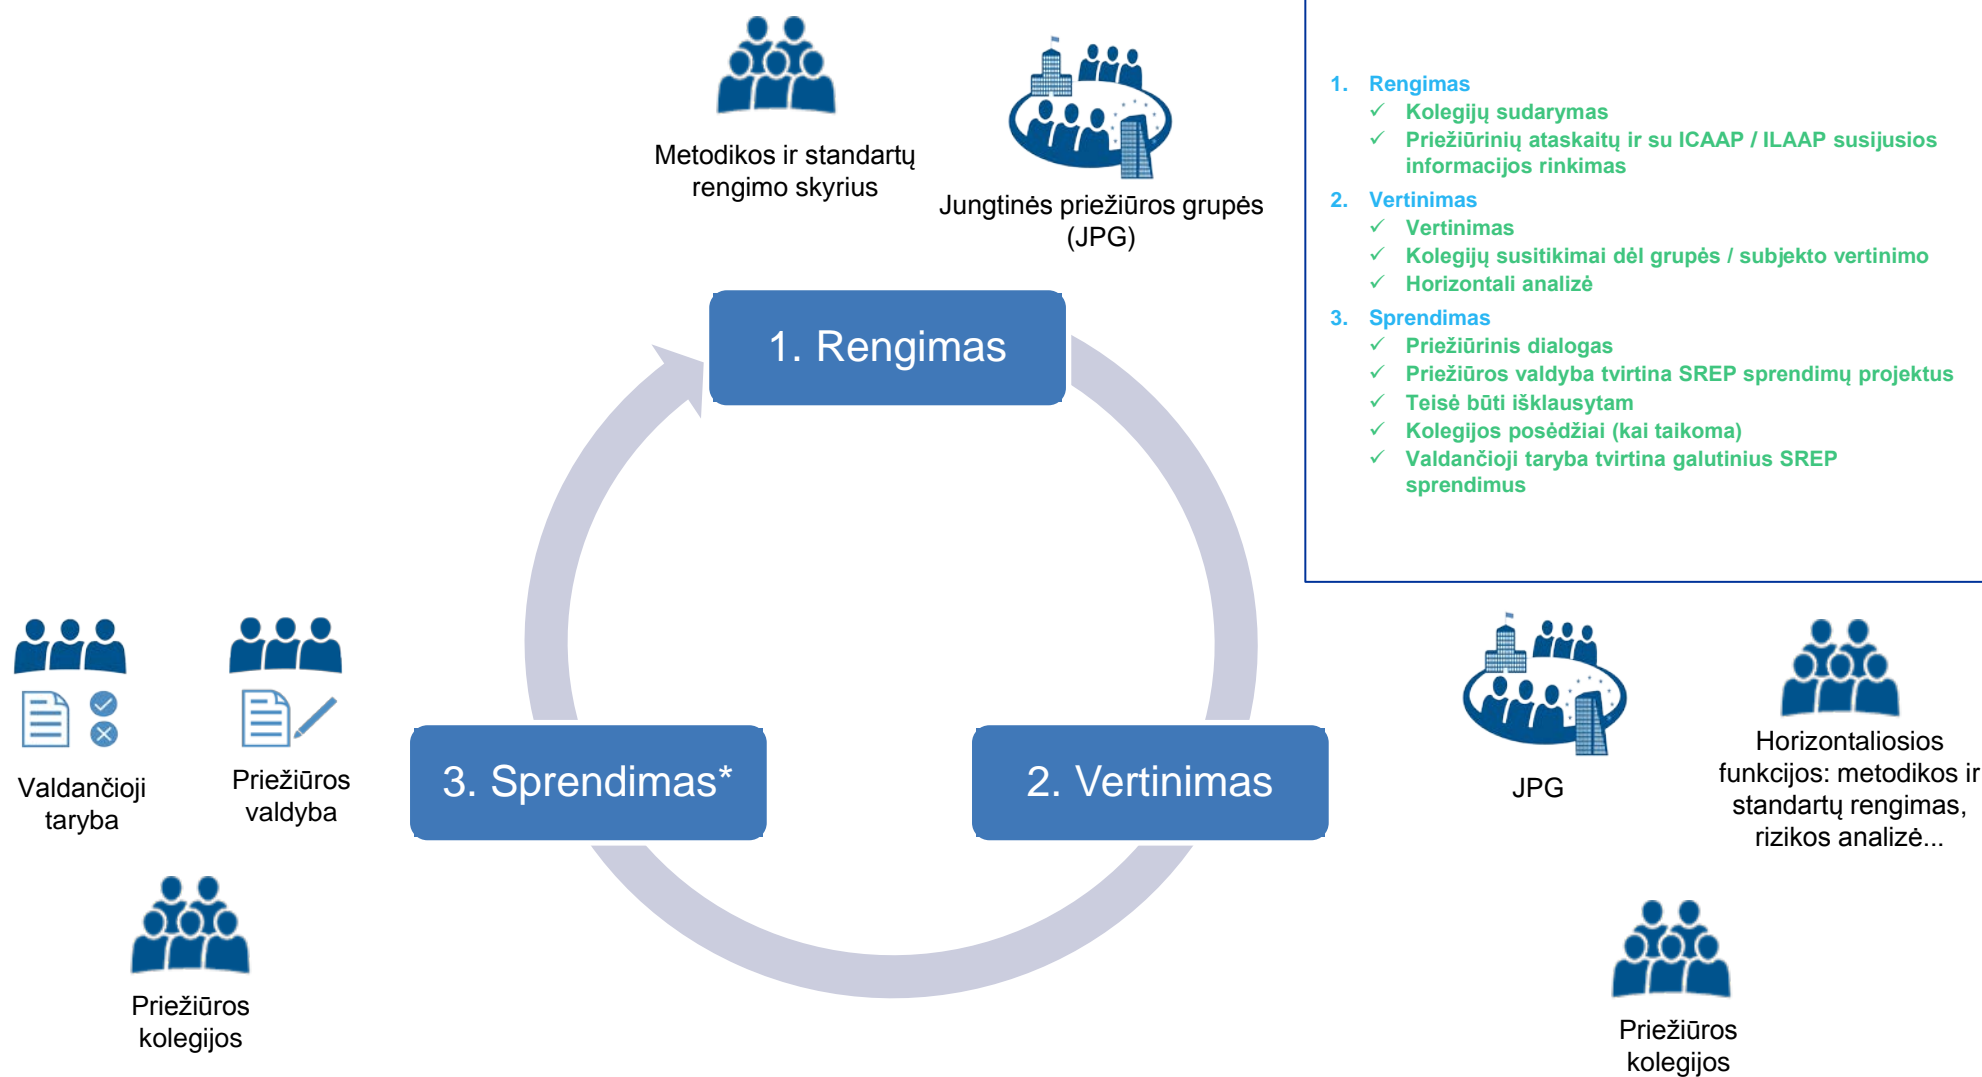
Metodikos ir standartų rengimo skyrius

Jungtinės priežiūros grupės (JPG)

1. Rengimas
✓ Kolegijų sudarymas
✓ Priežiūrinių ataskaitų ir su ICAAP / ILAAP susijusios informacijos rinkimas
2. Vertinimas
✓ Vertinimas
✓ Kolegijų susitikimai dėl grupės / subjekto vertinimo
✓ Horizontali analizė
3. Sprendimas
✓ Priežiūrinis dialogas
✓ Priežiūros valdyba tvirtina SREP sprendimų projektus
✓ Teisė būti išklausytam
✓ Kolegijos posėdžiai (kai taikoma)
✓ Valdančioji taryba tvirtina galutinius SREP sprendimus

1. Rengimas

3. Sprendimas*

2. Vertinimas

Valdančioji taryba

Priežiūros valdyba

Priežiūros kolegijos

JPG

Horizontaliosios funkcijos: metodikos ir standartų rengimas, rizikos analizė...

Priežiūros kolegijos